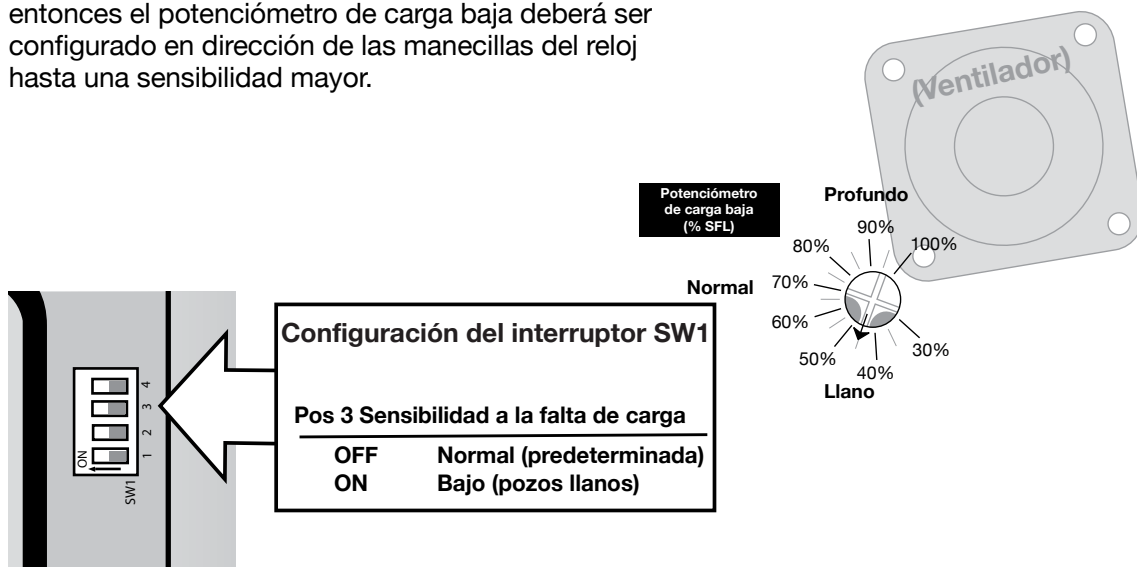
entonces el potenciómetro de carga baja deberá ser configurado en dirección de las manecillas del reloj hasta una sensibilidad mayor.

(Ventilador)

Potenciómetro de carga baja (% SFL)

Profundo
90%
80%
100%
Normal
70%
60%
50%
40%
30%
Llano

4
3
2
1
ON
SW1

Configuración del interruptor SW1

Pos 3 Sensibilidad a la falta de carga

| | |
|---|---|
| OFF | Normal (predeterminada) |
| ON | Bajo (pozos llanos) |